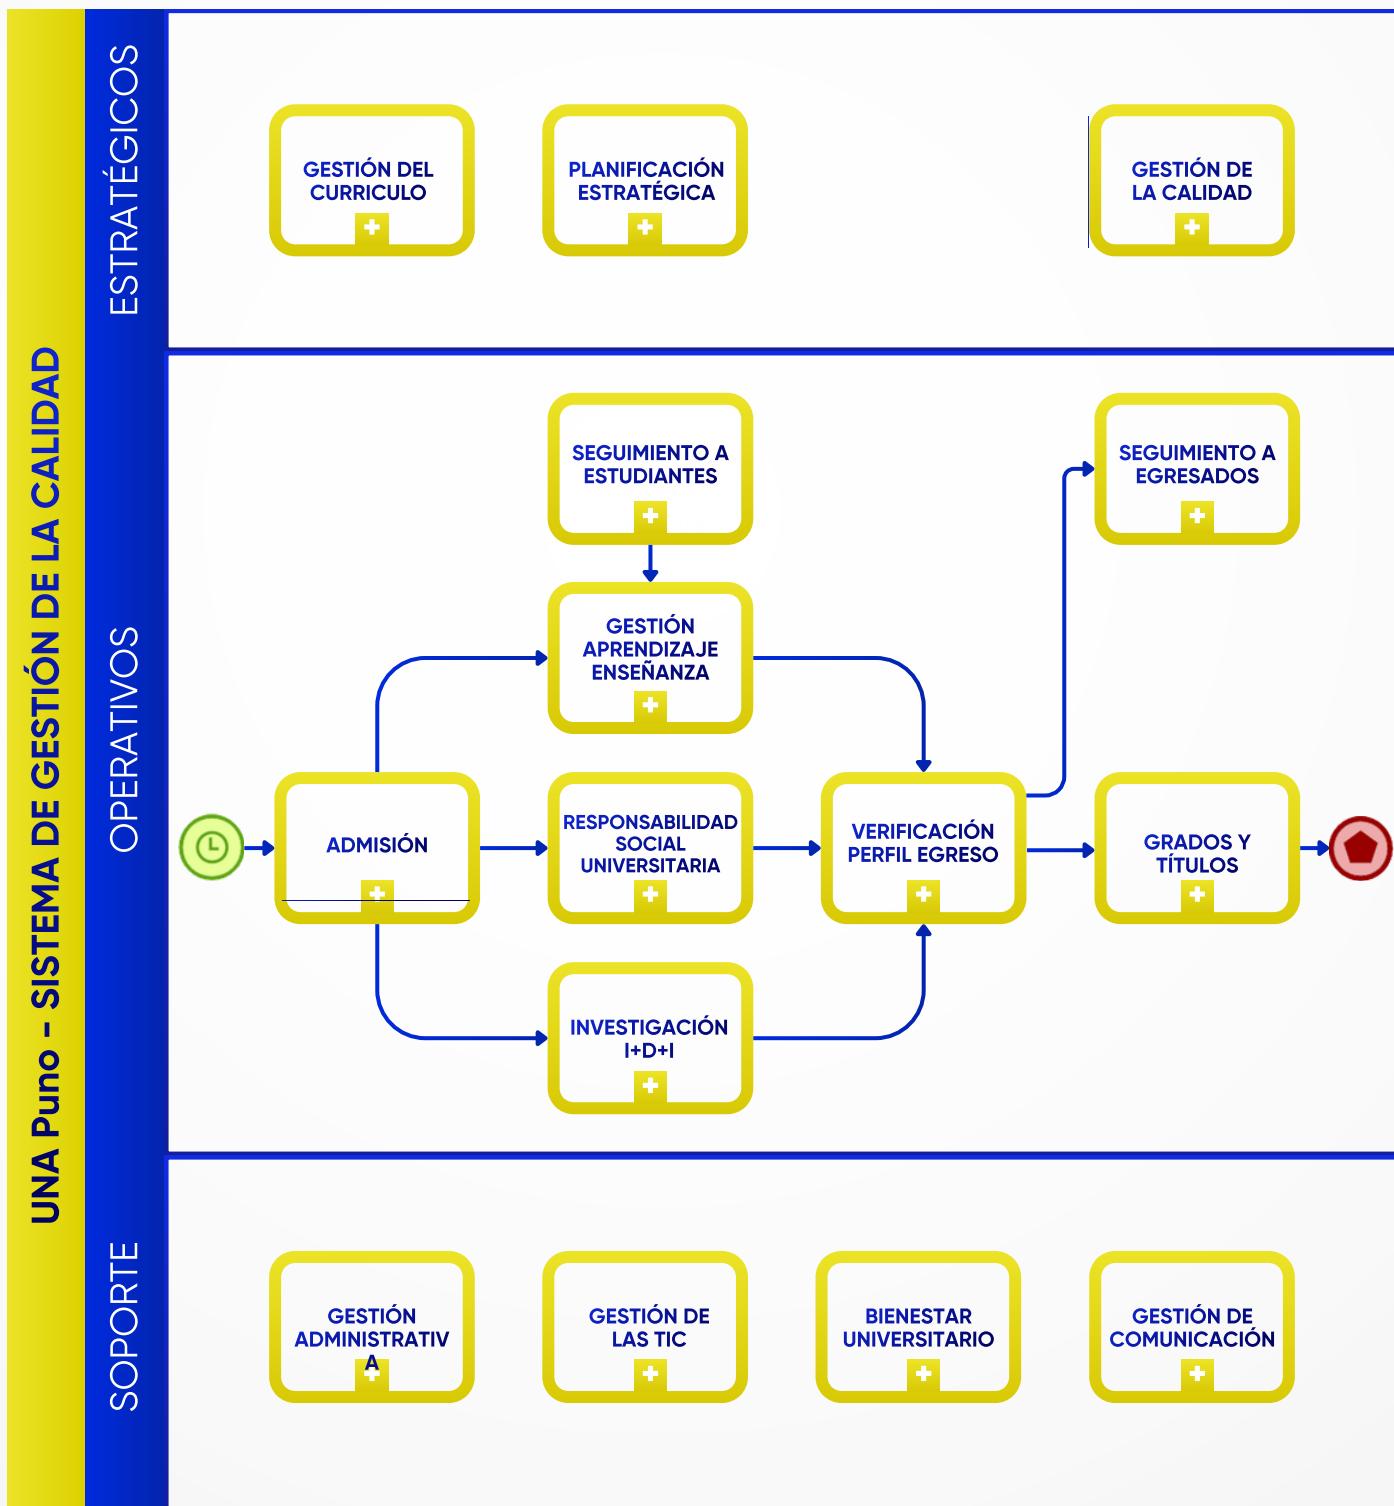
UNA Puno – SISTEMA DE GESTIÓN DE LA CALIDAD

ESTRATÉGICOS

GESTIÓN DEL CURRICULO

PLANIFICACIÓN ESTRATÉGICA

GESTIÓN DE LA CALIDAD

OPERATIVOS

SEGUIMIENTO A ESTUDIANTES

SEGUIMIENTO A EGRESADOS

GESTIÓN APRENDIZAJE ENSEÑANZA

ADMISIÓN

RESPONSABILIDAD SOCIAL UNIVERSITARIA

VERIFICACIÓN PERFIL EGRESO

GRADOS Y TÍTULOS

INVESTIGACIÓN I+D+I

SOPORTE

GESTIÓN ADMINISTRATIVA

GESTIÓN DE LAS TIC

BIENESTAR UNIVERSITARIO

GESTIÓN DE COMUNICACIÓN